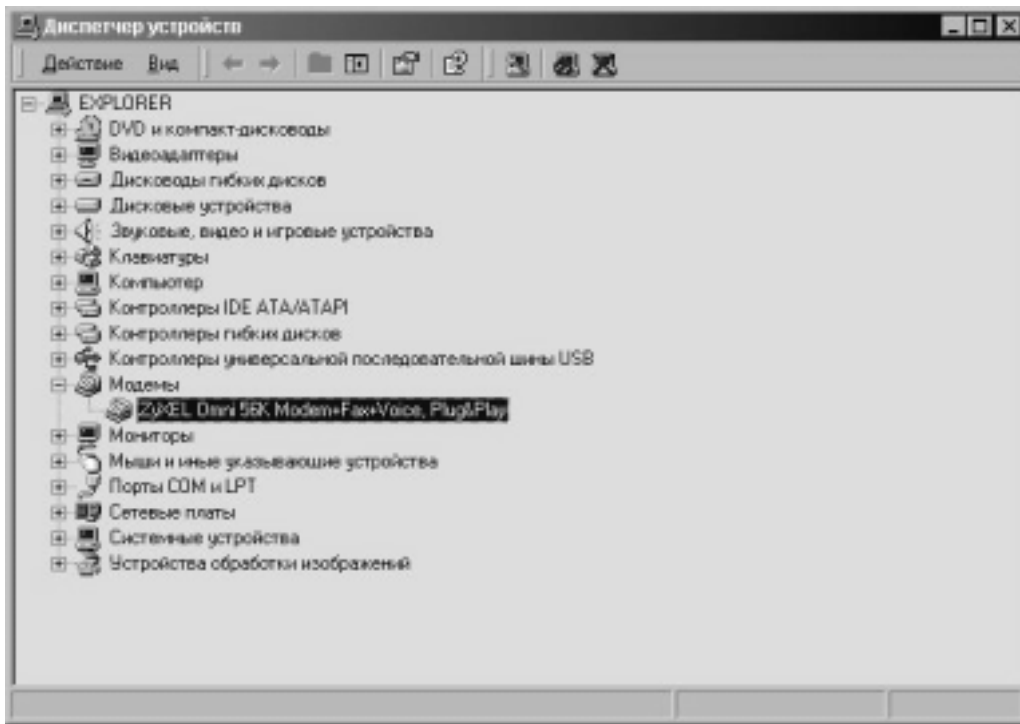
Диспетчер устройств

Действие Вид

EXPLORER
DVD и компакт-дисководы
Видеоадаптеры
Дисководы гибких дисков
Дисковые устройства
Звуковые, видео и игровые устройства
Клавиатуры
Компьютер
Контроллеры IDE ATA/ATAPI
Контроллеры гибких дисков
Контроллеры универсальной последовательной шины USB
Модемы
ZyXEL Omni 56K Modem+Fax+Voice, Plug&Play
Мониторы
Мыши и иные указывающие устройства
Порты COM и LPT
Сетевые платы
Системные устройства
Устройства обработки изображений